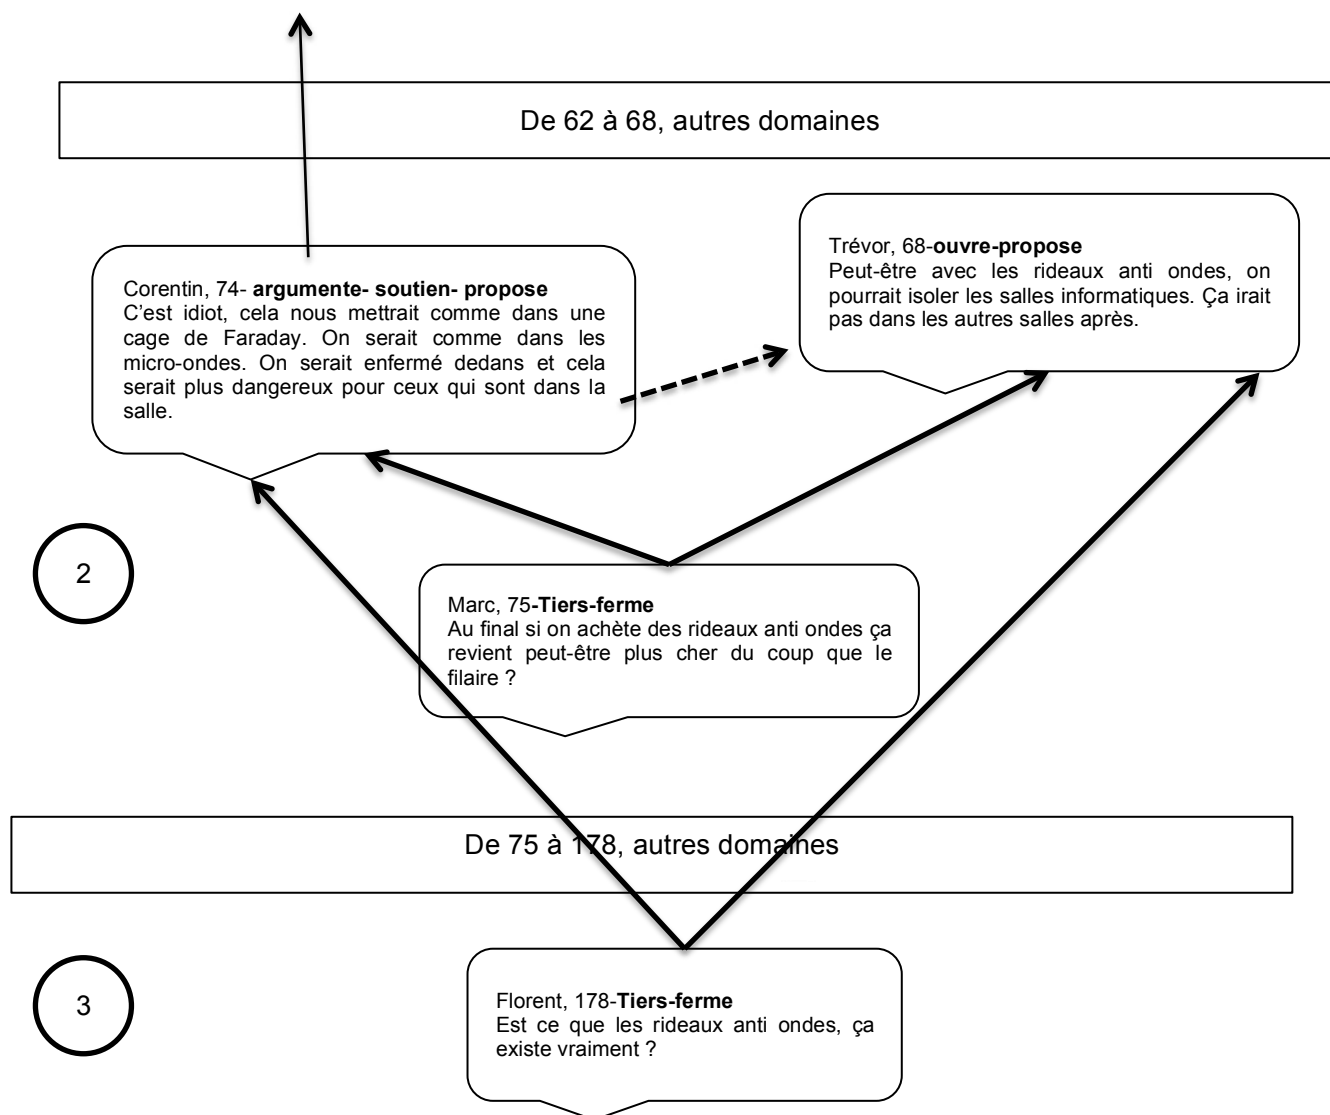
De 62 à 68, autres domaines

Trévor, 68-**ouvre-propose**
Peut-être avec les rideaux anti ondes, on pourrait isoler les salles informatiques. Ça irait pas dans les autres salles après.

Corentin, 74- **argumente- soutien- propose**
C'est idiot, cela nous mettrait comme dans une cage de Faraday. On serait comme dans les micro-ondes. On serait enfermé dedans et cela serait plus dangereux pour ceux qui sont dans la salle.

2

Marc, 75-**Tiers-ferme**
Au final si on achète des rideaux anti ondes ça revient peut-être plus cher du coup que le filaire ?

De 75 à 178, autres domaines

3

Florent, 178-**Tiers-ferme**
Est ce que les rideaux anti ondes, ça existe vraiment ?